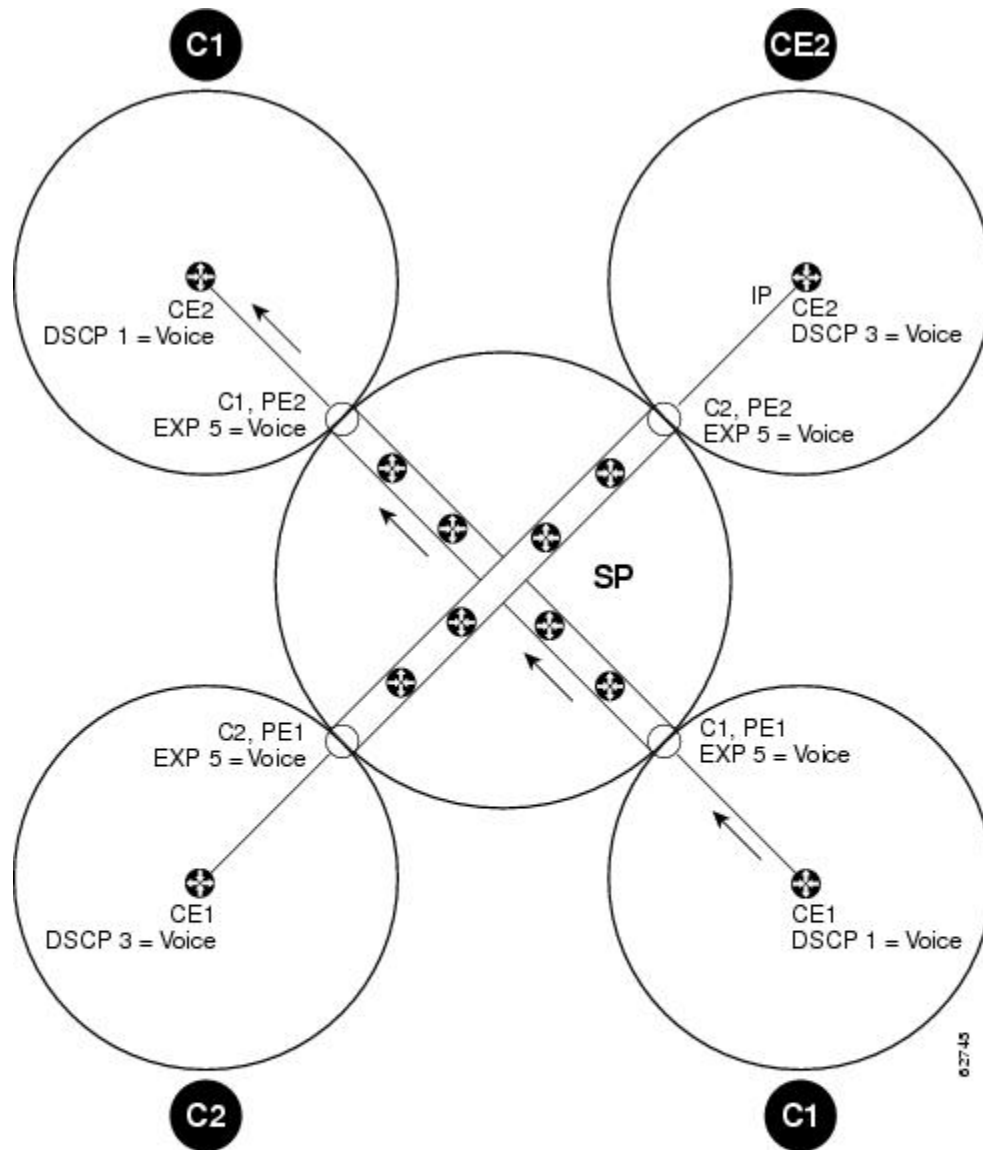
C1

CE2

CE2
DSCP 1 = Voice

IP
CE2
DSCP 3 = Voice

C1, PE2
EXP 5 = Voice

C2, PE2
EXP 5 = Voice

SP

C2, PE1
EXP 5 = Voice

C1, PE1
EXP 5 = Voice

CE1
DSCP 3 = Voice

CE1
DSCP 1 = Voice

62745

C2

C1